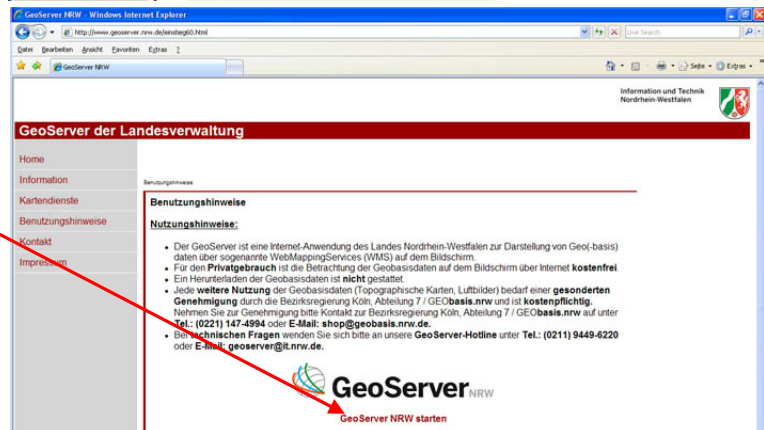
GeoServer NRW - Windows Internet Explorer

http://www.geoserver.nrw.de/einstieg00.html

Live Search

Datei Bearbeiten Ansicht Favoriten Extras ?

GeoServer NRW

Seite Extras

Information und Technik Nordrhein-Westfalen

GeoServer der Landesverwaltung

Home
Information
Kartendienste
Benutzungshinweise
Kontakt
Impressum

Benutzungshinweise

Benutzungshinweise

Nutzungshinweise:

- Der GeoServer ist eine Internet-Anwendung des Landes Nordrhein-Westfalen zur Darstellung von Geo(-basis) daten über sogenannte WebMappingServices (WMS) auf dem Bildschirm.
- Für den Privatgebrauch ist die Betrachtung der Geobasisdaten auf dem Bildschirm über Internet kostenfrei.
- Ein Herunterladen der Geobasisdaten ist nicht gestattet.
- Jede weitere Nutzung der Geobasisdaten (Topographische Karten, Luftbilder) bedarf einer gesonderten Genehmigung durch die Bezirksregierung Köln, Abteilung 7 / GEObasis.nrw und ist kostenpflichtig. Nehmen Sie zur Genehmigung bitte Kontakt zur Bezirksregierung Köln, Abteilung 7 / GEObasis.nrw auf unter Tel.: (0221) 147-4994 oder E-Mail: shop@geobasis.nrw.de.
- Bei technischen Fragen wenden Sie sich bitte an unsere GeoServer-Hotline unter Tel.: (0211) 9449-6220 oder E-Mail: geoserver@it.nrw.de.

GeoServer NRW

GeoServer NRW starten